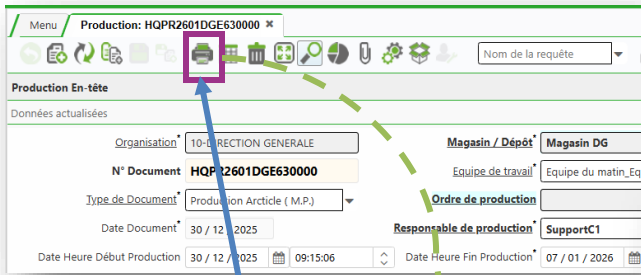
Menu | Production: HQPR2601DGE630000 ✖

Nom de la requête

Production En-tête

Données actualisées

Organisation* 10-DIRECTION GENERALE

Magasin / Dépôt* Magasin DG

N° Document* HQPR2601DGE630000

Equipe de travail* Equipe du matin_Eq

Type de Document* Production Arcticle ( M.P.)

Ordre de production

Date Document* 30 / 12 / 2025

Responsable de production* SupportC1

Date Heure Début Production* 30 / 12 / 2025 09:15:06

Date Heure Fin Production* 07 / 01 / 2026